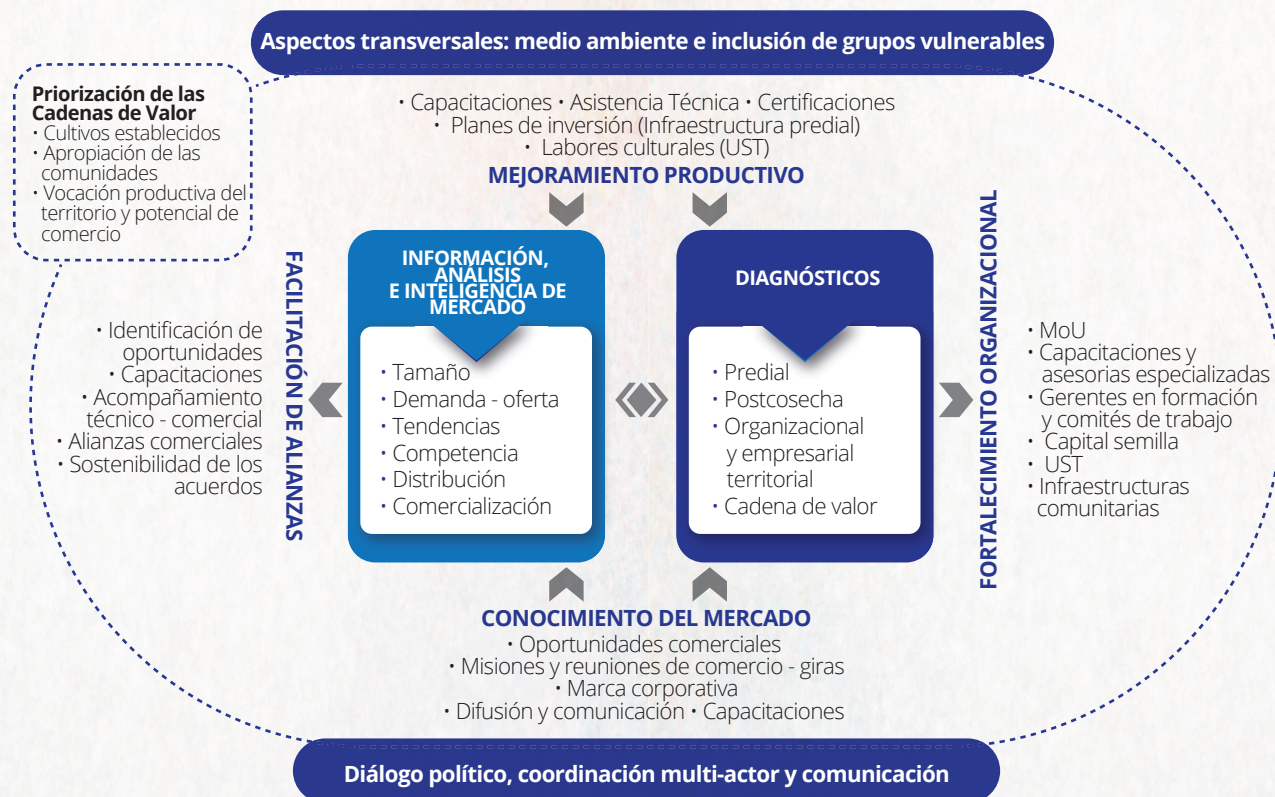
Aspectos transversales: medio ambiente e inclusión de grupos vulnerables

Priorización de las Cadenas de Valor
• Cultivos establecidos
• Apropiación de las comunidades
• Vocación productiva del territorio y potencial de comercio

• Capacitaciones • Asistencia Técnica • Certificaciones
• Planes de inversión (Infraestructura predial)
• Labores culturales (UST)
MEJORAMIENTO PRODUCTIVO

FACILITACIÓN DE ALIANZAS
• Identificación de oportunidades
• Capacitaciones
• Acompañamiento técnico - comercial
• Alianzas comerciales
• Sostenibilidad de los acuerdos

INFORMACIÓN, ANÁLISIS E INTELIGENCIA DE MERCADO
• Tamaño
• Demanda - oferta
• Tendencias
• Competencia
• Distribución
• Comercialización

DIAGNÓSTICOS
• Predial
• Postcosecha
• Organizacional y empresarial territorial
• Cadena de valor

FORTALECIMIENTO ORGANIZACIONAL
• MoU
• Capacitaciones y asesorias especializadas
• Gerentes en formación y comités de trabajo
• Capital semilla
• UST
• Infraestructuras comunitarias

CONOCIMIENTO DEL MERCADO
• Oportunidades comerciales
• Misiones y reuniones de comercio - giras
• Marca corporativa
• Difusión y comunicación • Capacitaciones

Diálogo político, coordinación multi-actor y comunicación